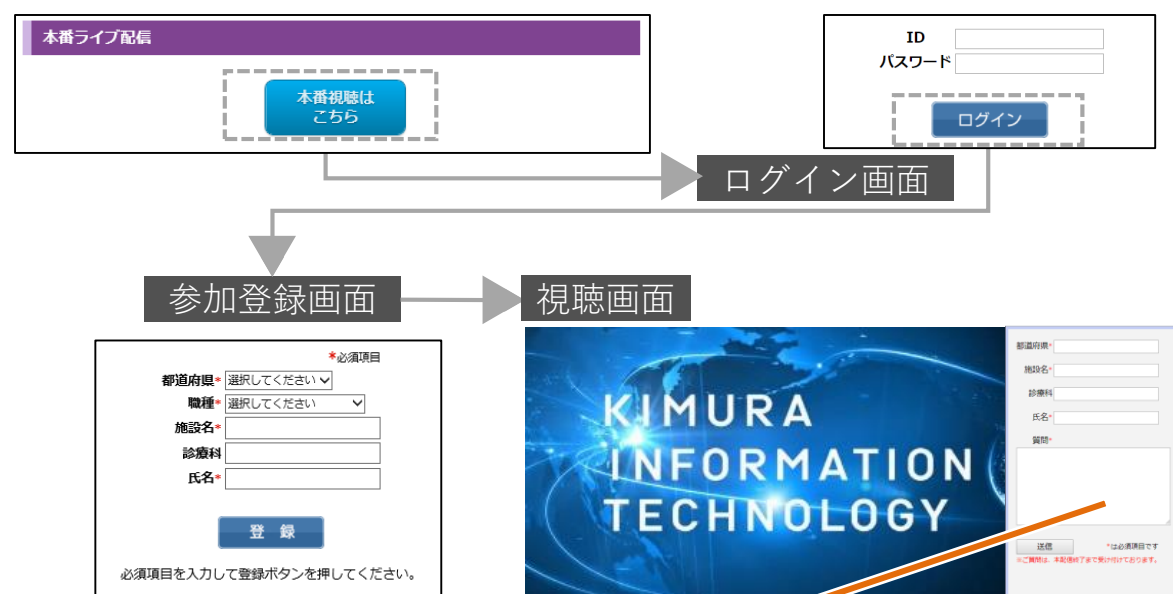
本番ライブ配信

本番視聴は
こちら

ID
パスワード

ログイン

ログイン画面

参加登録画面

視聴画面

*必須項目

都道府県* 選択してください
職種* 選択してください
施設名*
診療科
氏名*

登 録

必須項目を入力して登録ボタンを押してください。

KIMURA
INFORMATION
TECHNOLOGY

都道府県*
施設名*
診療科
氏名*
質問*

送信
*は必須項目です
※ご質問は、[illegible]